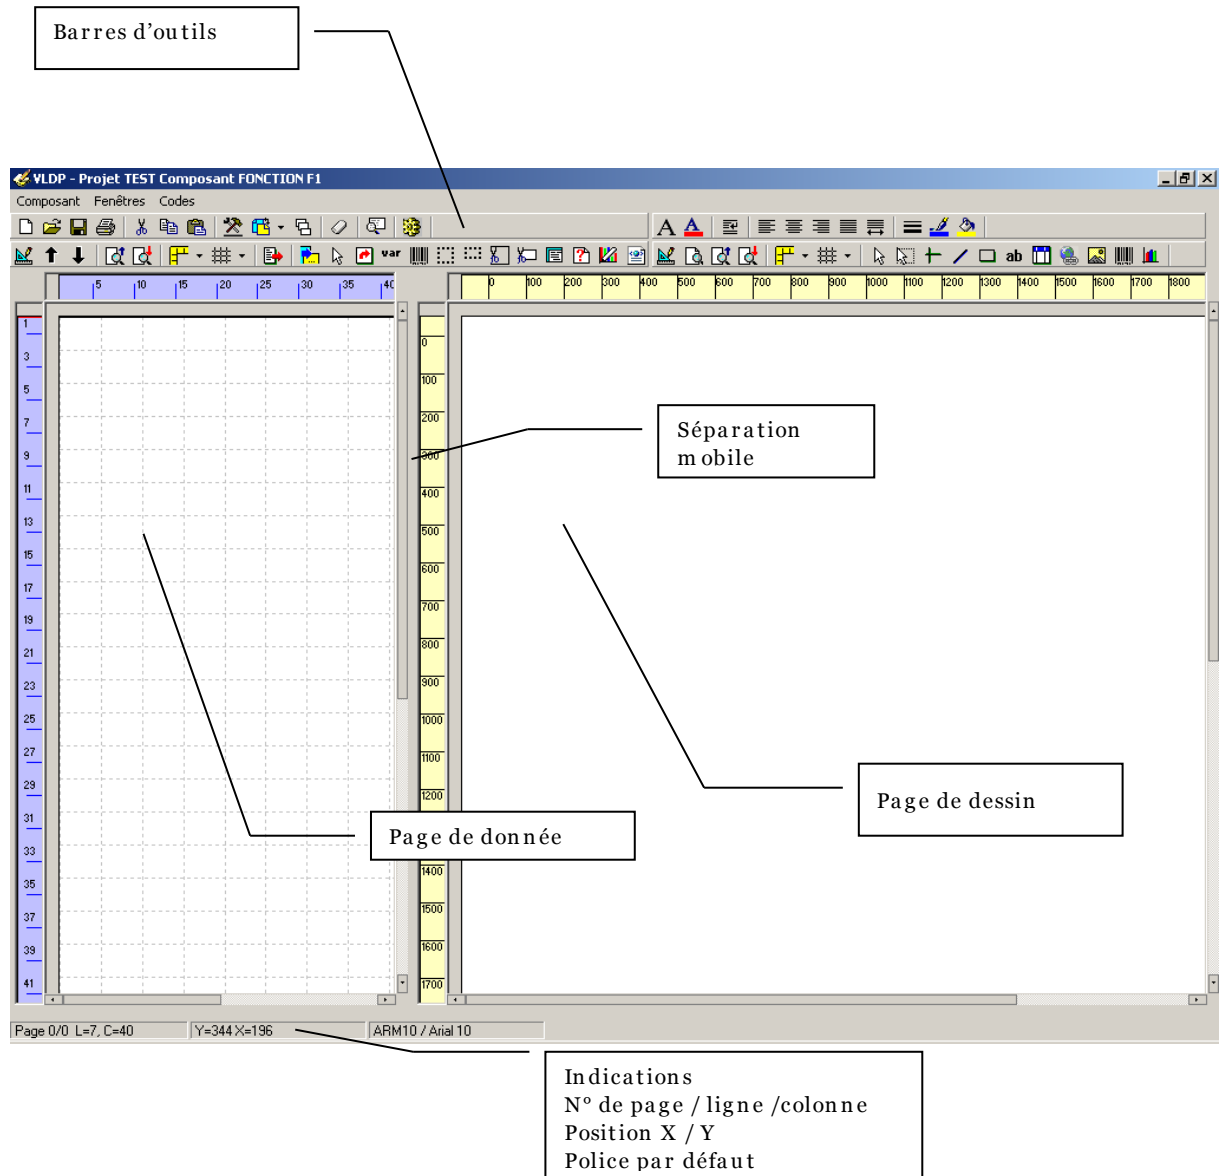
Barres d'outils

VLDP - Projet TEST Composant FONCTION F1

Composant Fenêtres Codes

var

ab

5 10 15 20 25 30 35 40

0 100 200 300 400 500 600 700 800 900 1000 1100 1200 1300 1400 1500 1600 1700 1800

1 3 5 7 9 11 13 15 17 19 21 23 25 27 29 31 33 35 37 39 41

0 100 200 300 400 500 600 700 800 900 1000 1100 1200 1400 1500 1600 1700

Séparation mobile

Page de dessin

Page de donnée

Page 0/0 L=7, C=40 Y=344 X=196 ARM10 / Arial 10

Indications
N° de page / ligne /colonne
Position X / Y
Police par défaut